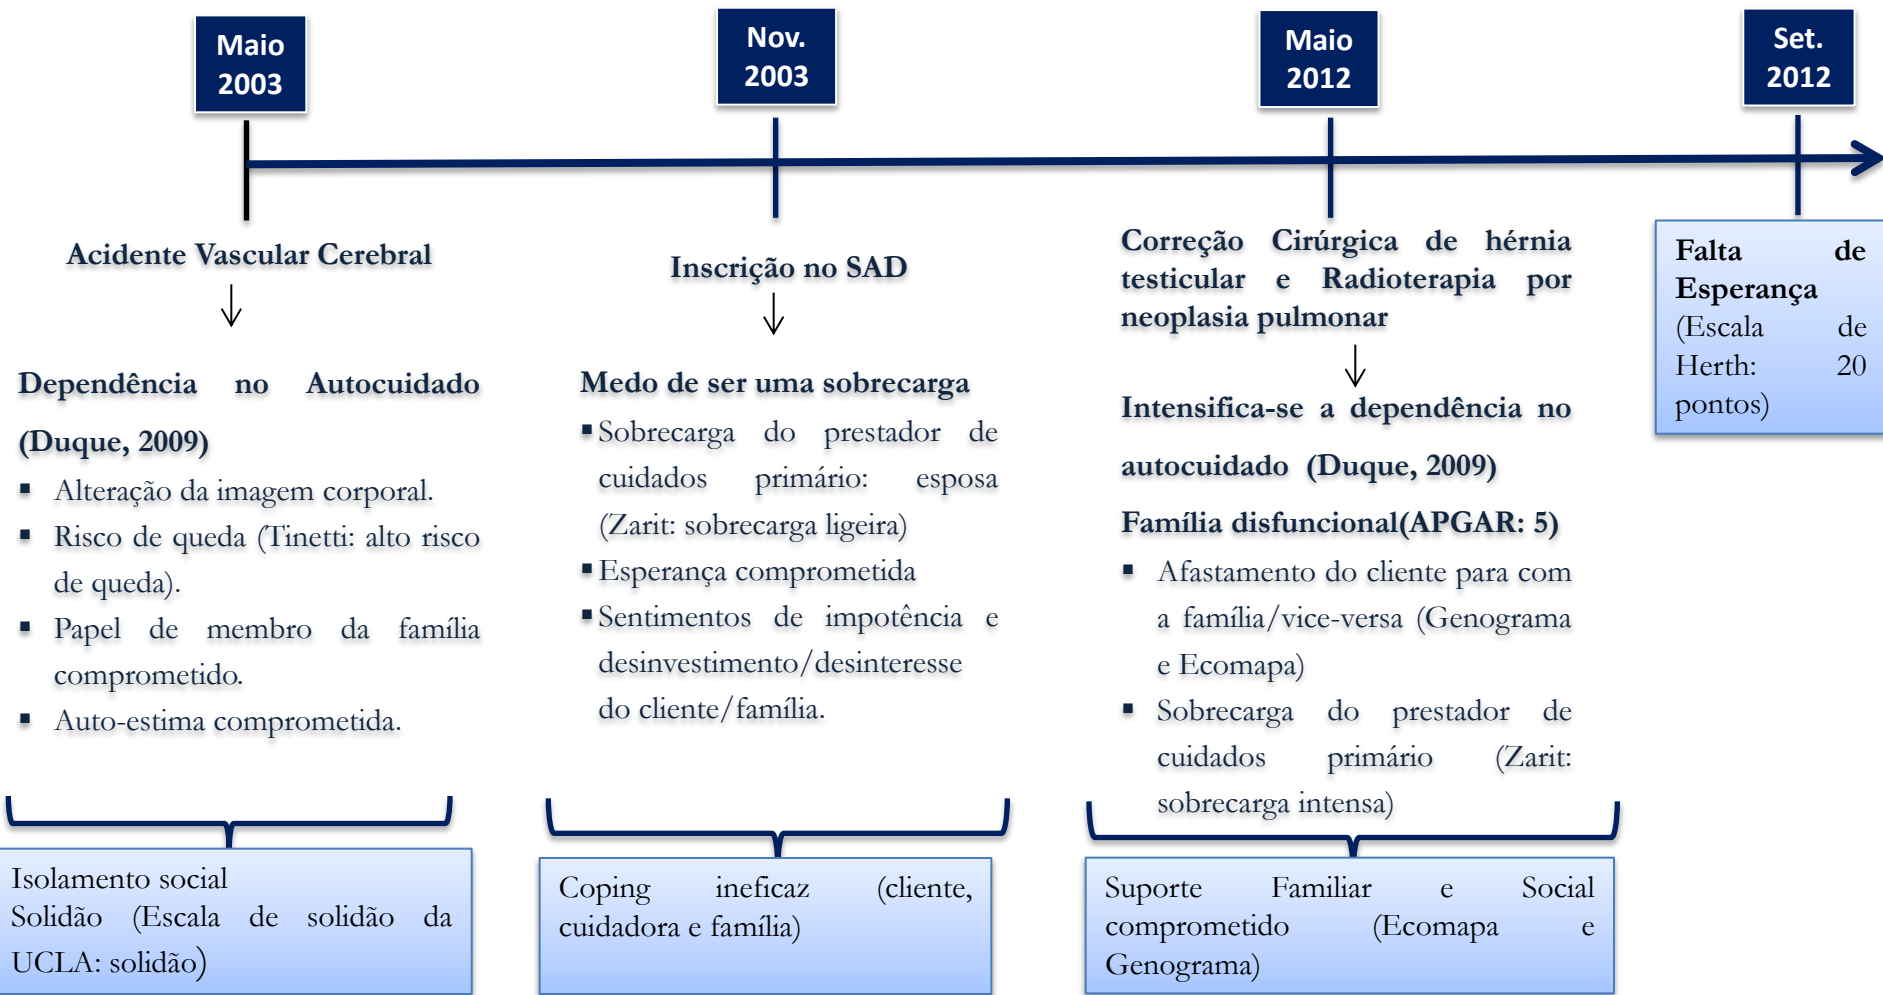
Maio 2003

Nov. 2003

Maio 2012

Set. 2012

Acidente Vascular Cerebral

Dependência no Autocuidado (Duque, 2009)

- Alteração da imagem corporal.
- Risco de queda (Tinetti: alto risco de queda).
- Papel de membro da família comprometido.
- Auto-estima comprometida.

Isolamento social
Solidão (Escala de solidão da UCLA: solidão)

Inscrição no SAD

Medo de ser uma sobrecarga

- Sobrecarga do prestador de cuidados primário: esposa (Zarit: sobrecarga ligeira)
- Esperança comprometida
- Sentimentos de impotência e desinvestimento/desinteresse do cliente/família.

Coping ineficaz (cliente, cuidadora e família)

Correção Cirúrgica de hérnia testicular e Radioterapia por neoplasia pulmonar

Intensifica-se a dependência no autocuidado (Duque, 2009)

Família disfuncional(APGAR: 5)

- Afastamento do cliente para com a família/vice-versa (Genograma e Ecomapa)
- Sobrecarga do prestador de cuidados primário (Zarit: sobrecarga intensa)

Suporte Familiar e Social comprometido (Ecomapa e Genograma)

Falta de Esperança (Escala de Herth: 20 pontos)